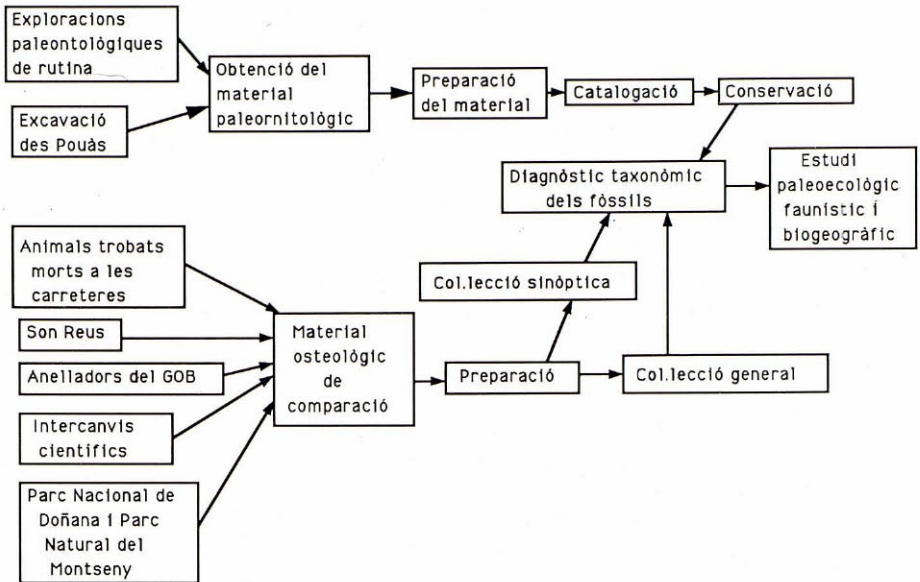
Exploracions paleontològiques de rutina

Excavació des Pouàs

Obtenció del material paleornitològic

Preparació del material

Catalogació

Conservació

Diagnòstic taxonòmic dels fòssils

Estudi paleoecològic faunístic i biogeogràfic

Animals trobats morts a les carreteres

Son Reus

Anelladors del GOB

Intercanvis científics

Parc Nacional de Doñana i Parc Natural del Montseny

Material osteològic de comparació

Col.lecció sinòptica

Preparació

Col.lecció general